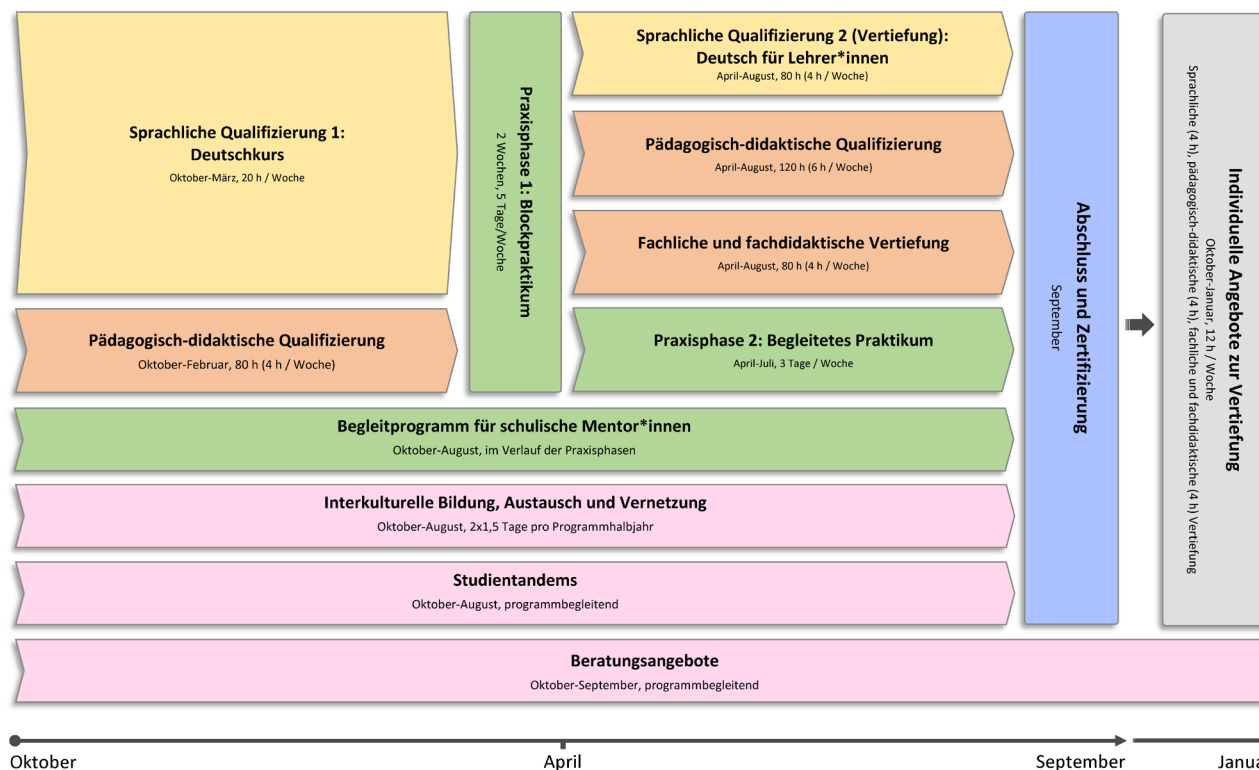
Sprachliche Qualifizierung 1:
Deutschkurs
Oktober-März, 20 h / Woche

Pädagogisch-didaktische Qualifizierung
Oktober-Februar, 80 h (4 h / Woche)

Praxisphase 1: Blockpraktikum
2 Wochen, 5 Tage/Woche

Sprachliche Qualifizierung 2 (Vertiefung):
Deutsch für Lehrer*innen
April-August, 80 h (4 h / Woche)

Pädagogisch-didaktische Qualifizierung
April-August, 120 h (6 h / Woche)

Fachliche und fachdidaktische Vertiefung
April-August, 80 h (4 h / Woche)

Praxisphase 2: Begleitetes Praktikum
April-Juli, 3 Tage / Woche

Abschluss und Zertifizierung
September

Individuelle Angebote zur Vertiefung
Oktober-Januar, 12 h / Woche
Sprachliche (4 h), pädagogisch-didaktische (4 h), fachliche und fachdidaktische (4 h) Vertiefung

Begleitprogramm für schulische Mentor*innen
Oktober-August, im Verlauf der Praxisphasen

Interkulturelle Bildung, Austausch und Vernetzung
Oktober-August, 2x1,5 Tage pro Programmhalbjahr

Studientandems
Oktober-August, programmbegleitend

Beratungsangebote
Oktober-September, programmbegleitend

Oktober
April
September
Janua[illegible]